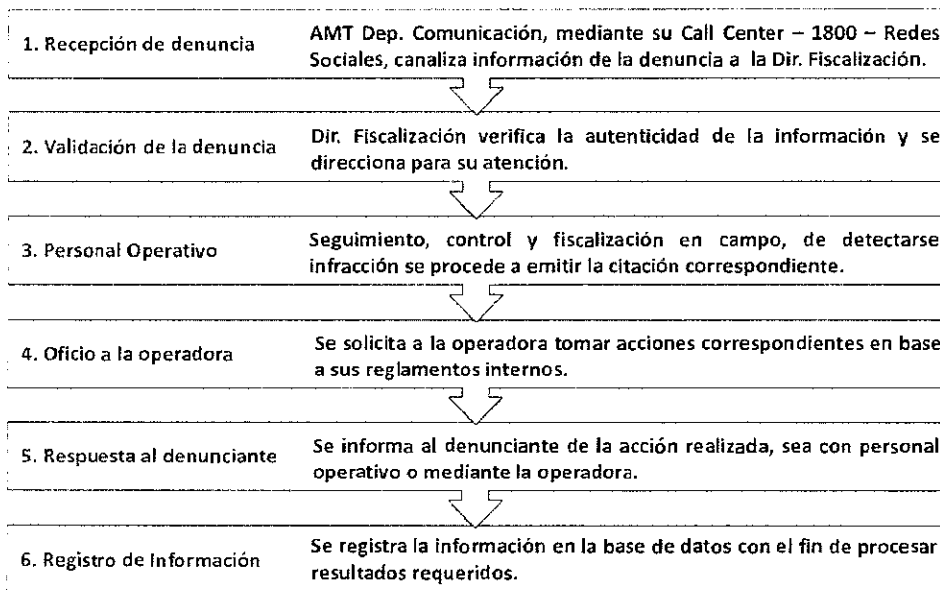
1. Recepción de denuncia

AMT Dep. Comunicación, mediante su Call Center – 1800 – Redes Sociales, canaliza información de la denuncia a la Dir. Fiscalización.

2. Validación de la denuncia

Dir. Fiscalización verifica la autenticidad de la información y se direcciona para su atención.

3. Personal Operativo

Seguimiento, control y fiscalización en campo, de detectarse infracción se procede a emitir la citación correspondiente.

4. Oficio a la operadora

Se solicita a la operadora tomar acciones correspondientes en base a sus reglamentos internos.

5. Respuesta al denunciante

Se informa al denunciante de la acción realizada, sea con personal operativo o mediante la operadora.

6. Registro de Información

Se registra la información en la base de datos con el fin de procesar resultados requeridos.